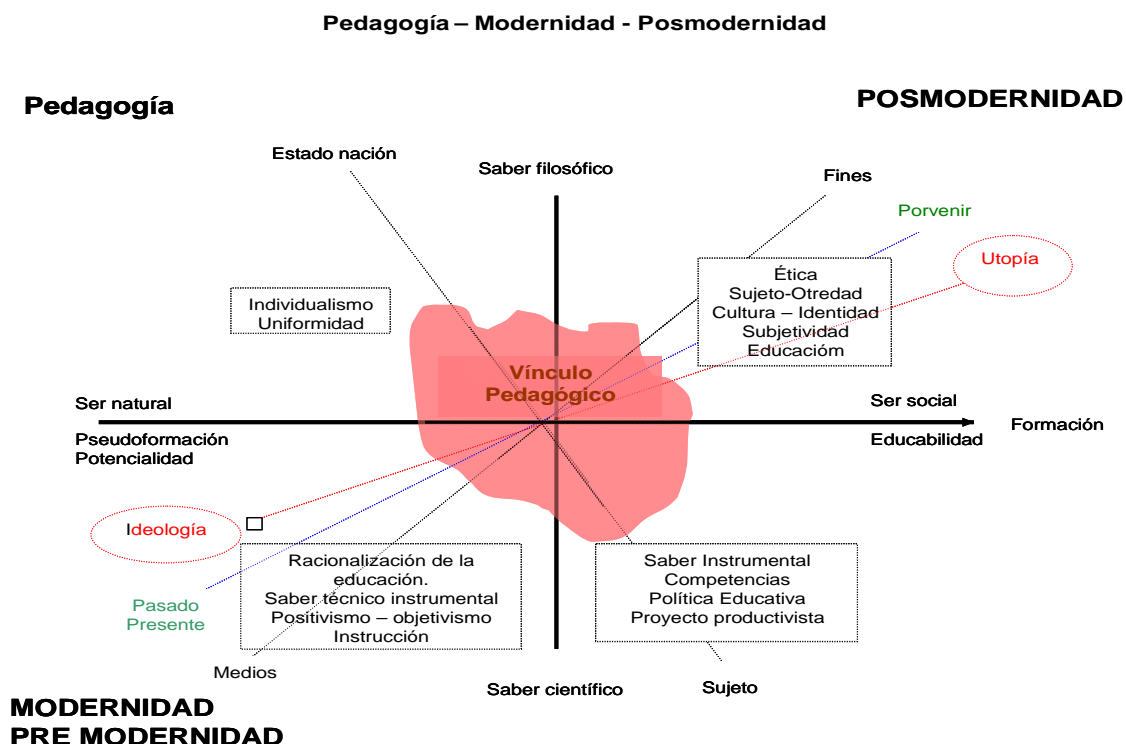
Pedagogía – Modernidad - Posmodernidad

Pedagogía

POSMODERNIDAD

Estado nación

Saber filosófico

Fines

Porvenir

Utopía

Individualismo
Uniformidad

Ética
Sujeto-Otredad
Cultura – Identidad
Subjetividad
Educacióm

Vínculo Pedagógico

Ser natural

Ser social

Formación

Pseudoformación
Potencialidad

Educabilidad

Ideología

Racionalización de la educación.
Saber técnico instrumental
Positivismo – objetivismo
Instrucción

Saber Instrumental
Competencias
Política Educativa
Proyecto productivista

Pasado
Presente

Medios

Saber científico

Sujeto

MODERNIDAD
PRE MODERNIDAD